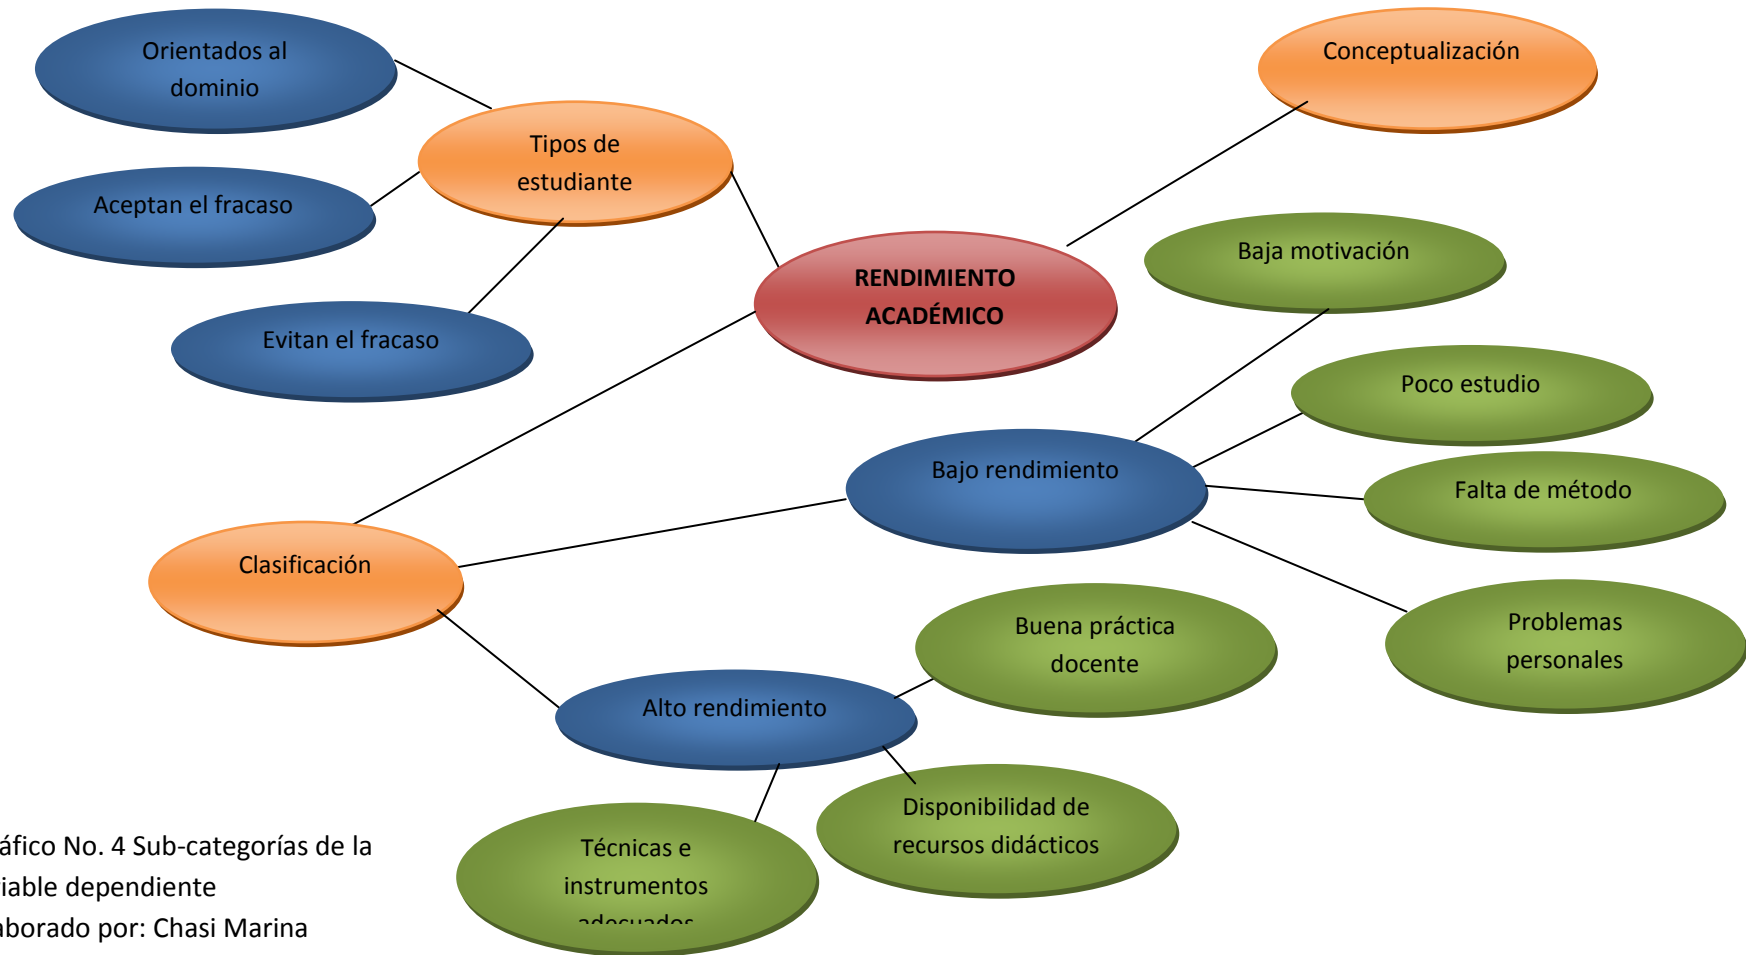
RENDIMIENTO ACADÉMICO

Tipos de estudiante

Orientados al dominio

Aceptan el fracaso

Evitan el fracaso

Conceptualización

Clasificación

Bajo rendimiento

Baja motivación

Poco estudio

Falta de método

Problemas personales

Alto rendimiento

Buena práctica docente

Disponibilidad de recursos didácticos

Técnicas e instrumentos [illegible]

áfico No. 4 Sub-categorías de la iable dependiente
aborado por: Chasi Marina